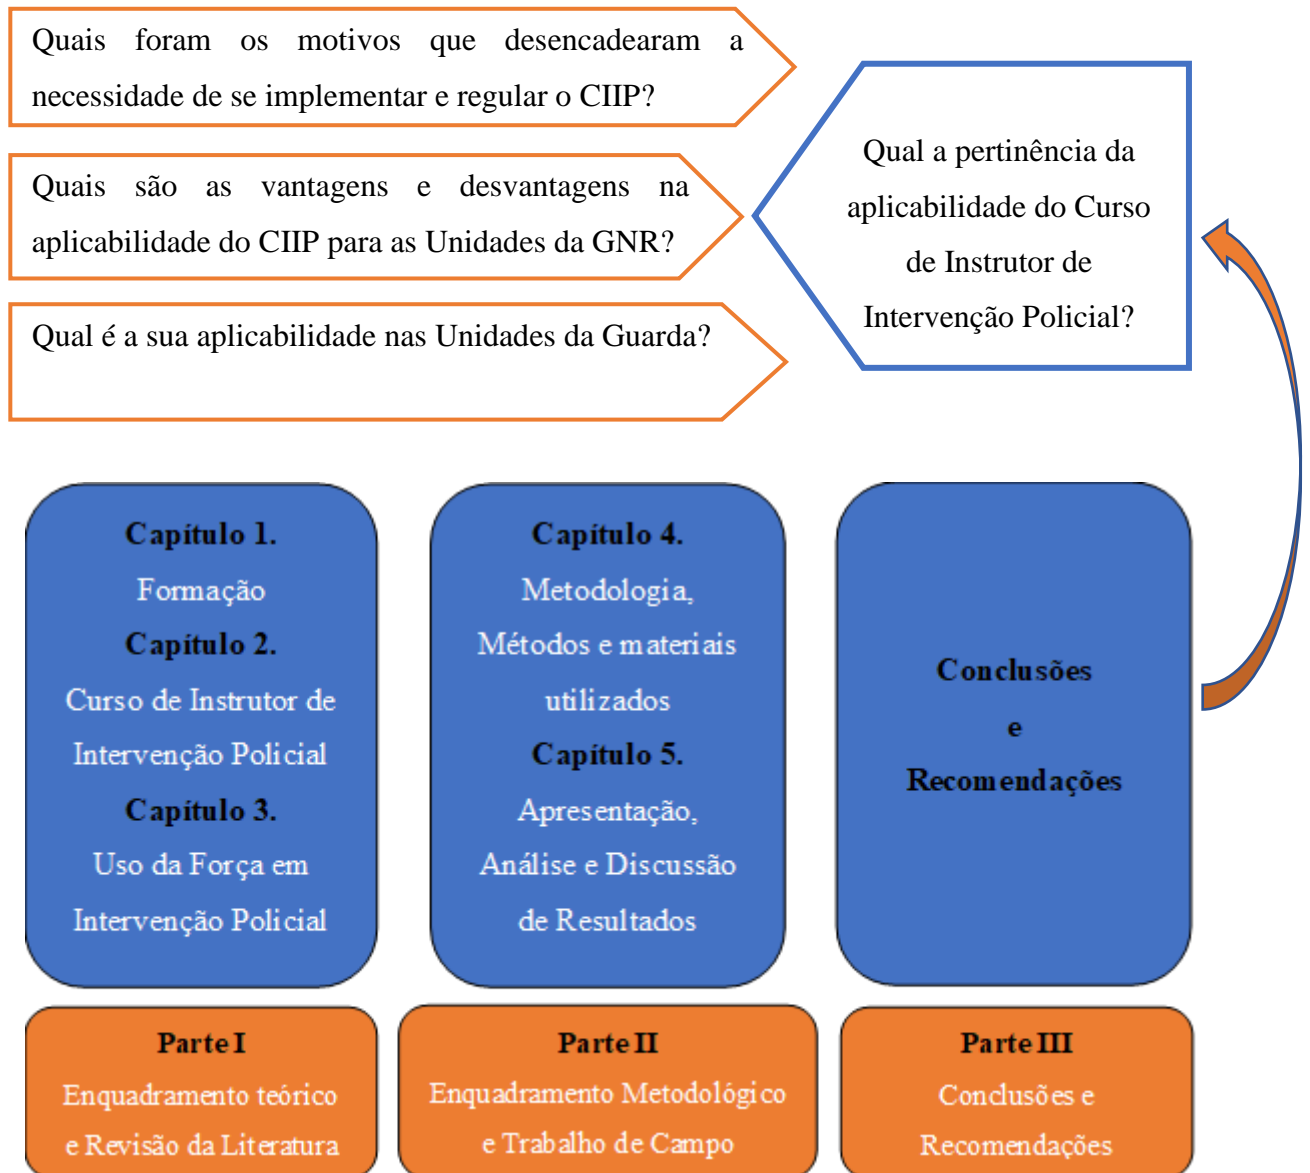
Quais foram os motivos que desencadearam a necessidade de se implementar e regular o CIIP?

Quais são as vantagens e desvantagens na aplicabilidade do CIIP para as Unidades da GNR?

Qual é a sua aplicabilidade nas Unidades da Guarda?

Qual a pertinência da aplicabilidade do Curso de Instrutor de Intervenção Policial?

**Capítulo 1.**
Formação
**Capítulo 2.**
Curso de Instrutor de Intervenção Policial
**Capítulo 3.**
Uso da Força em Intervenção Policial

**Capítulo 4.**
Metodologia, Métodos e materiais utilizados
**Capítulo 5.**
Apresentação, Análise e Discussão de Resultados

**Conclusões e Recomendações**

**Parte I**
Enquadramento teórico e Revisão da Literatura

**Parte II**
Enquadramento Metodológico e Trabalho de Campo

**Parte III**
Conclusões e Recomendações